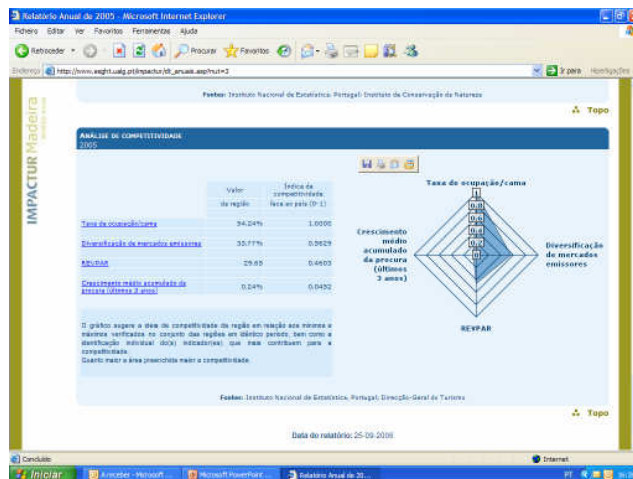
Relatório Anual de 2005 - Microsoft Internet Explorer

Ficheiro Editar Ver Favoritos Ferramentas Ajuda

Retroceder Procurar Favoritos

Endereço http://www.esght.ualg.pt/impactur/dr_anuais.asp?nut=3

Ir para Hiperligações

IMPACTUR Madeira

Fontes: Instituto Nacional de Estatística, Portugal; Instituto de Conservação da Natureza

Topo

ANÁLISE DE COMPETITIVIDADE
2005

| | Valor da região | Índice de competitividade face ao país (0-1) |
|---|---|---|
| Taxa de ocupação/cama | 54.24% | 1.0000 |
| Diversificação de mercados emissores | 33.77% | 0.5629 |
| REVPAR | 29.65 | 0.4603 |
| Crescimento médio acumulado da procura (últimos 3 anos) | 0.24% | 0.0452 |

O gráfico sugere a ideia de competitividade da região em relação aos mínimos e máximos verificados no conjunto das regiões em idêntico período, bem como a identificação individual do(s) indicador(es) que mais contribuem para a competitividade.
Quanto maior a área preenchida maior a competitividade.

Taxa de ocupação/cama
1
0,8
0,6
0,4
0,2
0
Diversificação de mercados emissores
REVPAR
Crescimento médio acumulado da procura (últimos 3 anos)

Fontes: Instituto Nacional de Estatística, Portugal; Direcção-Geral do Turismo

Topo

Data do relatório: 25-09-2006

Concluído

Internet

Iniciar

A receber - Microsoft ...

Microsoft PowerPoint ...

Relatório Anual de 20...

PT